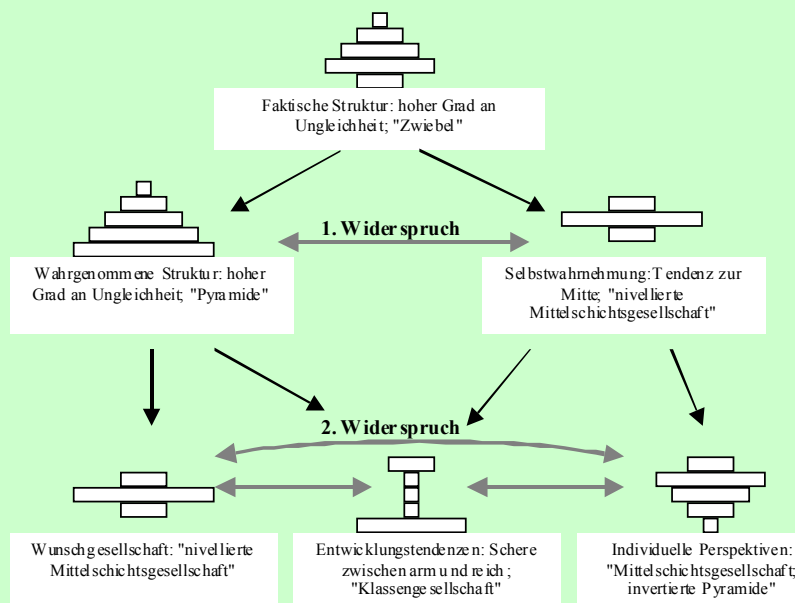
Faktische Struktur: hoher Grad an Ungleichheit; "Zwiebel"

1. Widerspruch

Wahrgenommene Struktur: hoher Grad an Ungleichheit; "Pyramide"

Selbstwahrnehmung: Tendenz zur Mitte; "nivellierte Mittelschichtsgesellschaft"

2. Widerspruch

Wunschgesellschaft: "nivellierte Mittelschichtsgesellschaft"

Entwicklungstendenzen: Schere zwischen arm und reich; "Klassengesellschaft"

Individuelle Perspektiven: "Mittelschichtsgesellschaft; invertierte Pyramide"